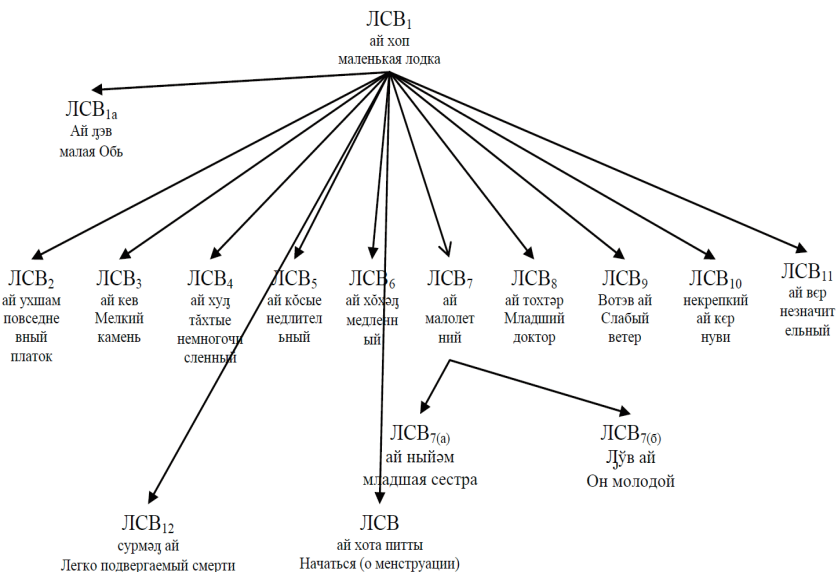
ЛСВ$_1$
ай хоп
маленькая лодка

ЛСВ$_{1a}$
Ай дэв
малая Обь

ЛСВ$_2$
ай ухшам повседневный платок

ЛСВ$_3$
ай кев
Мелкий камень

ЛСВ$_4$
ай худ тăхтые немногочисленный

ЛСВ$_5$
ай кŏсые недлительный

ЛСВ$_6$
ай хŏхәд медленный

ЛСВ$_7$
ай малолетний

ЛСВ$_8$
ай тохтәр
Младший доктор

ЛСВ$_9$
Вотәв ай
Слабый ветер

ЛСВ$_{10}$
некрепкий
ай кәр нуви

ЛСВ$_{11}$
ай вәр
незначительный

ЛСВ$_{7(а)}$
ай ныйәм
младшая сестра

ЛСВ$_{7(б)}$
Лӯв ай
Он молодой

ЛСВ$_{12}$
сурмәд ай
Легко подвергаемый смерти

ЛСВ
ай хота питты
Начаться (о менструации)